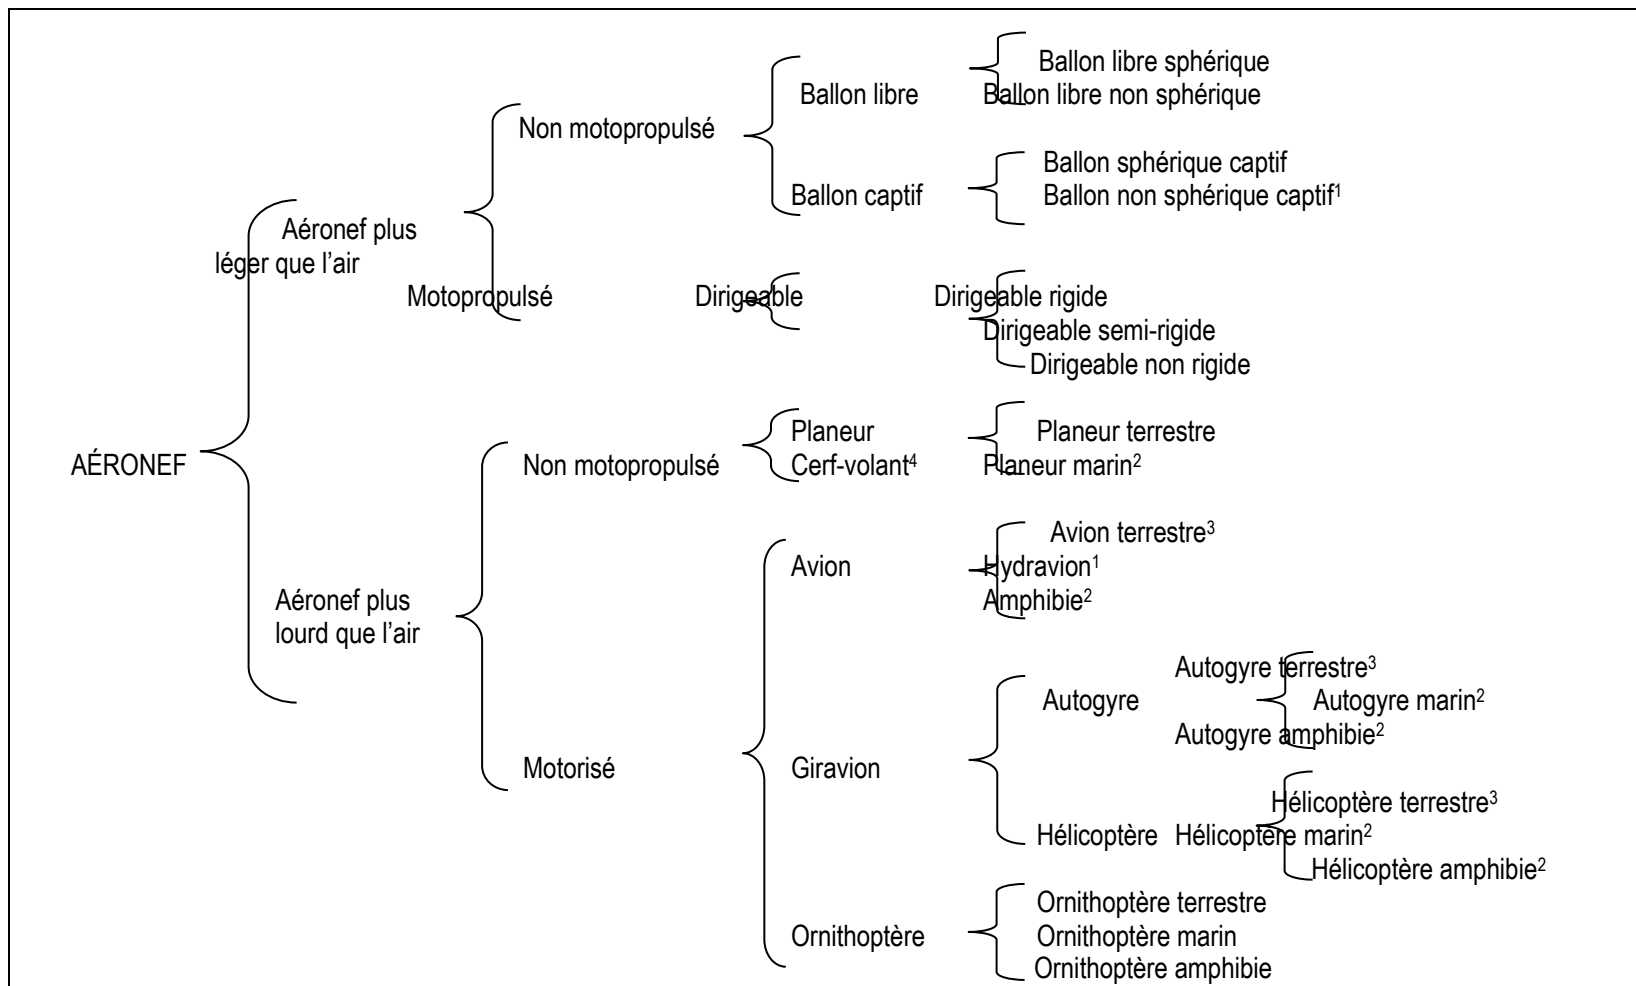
AÉRONEF

Aéronef plus léger que l'air

Non motopropulsé

Ballon libre

Ballon libre sphérique
Ballon libre non sphérique

Ballon captif

Ballon sphérique captif
Ballon non sphérique captif$^1$

Motopropulsé

Dirigeable

Dirigeable rigide
Dirigeable semi-rigide
Dirigeable non rigide

Aéronef plus lourd que l'air

Non motopropulsé

Planeur

Planeur terrestre
Planeur marin$^2$

Cerf-volant$^4$

Motorisé

Avion

Avion terrestre$^3$
Hydravion$^1$
Amphibie$^2$

Giravion

Autogyre

Autogyre terrestre$^3$
Autogyre marin$^2$
Autogyre amphibie$^2$

Hélicoptère

Hélicoptère terrestre$^3$
Hélicoptère marin$^2$
Hélicoptère amphibie$^2$

Ornithoptère

Ornithoptère terrestre
Ornithoptère marin
Ornithoptère amphibie